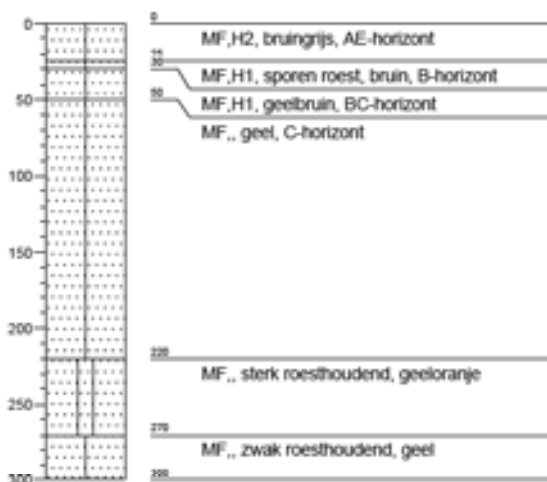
0
50
100
150
200
250
300

0
MF,H2, bruingrijs, AE-horizont
25
30
MF,H1, sporen roest, bruin, B-horizont
50
MF,H1, geelbruin, BC-horizont
MF,, geel, C-horizont

220
MF,, sterk roesthoudend, geeloranje

270
MF,, zwak roesthoudend, geel
300